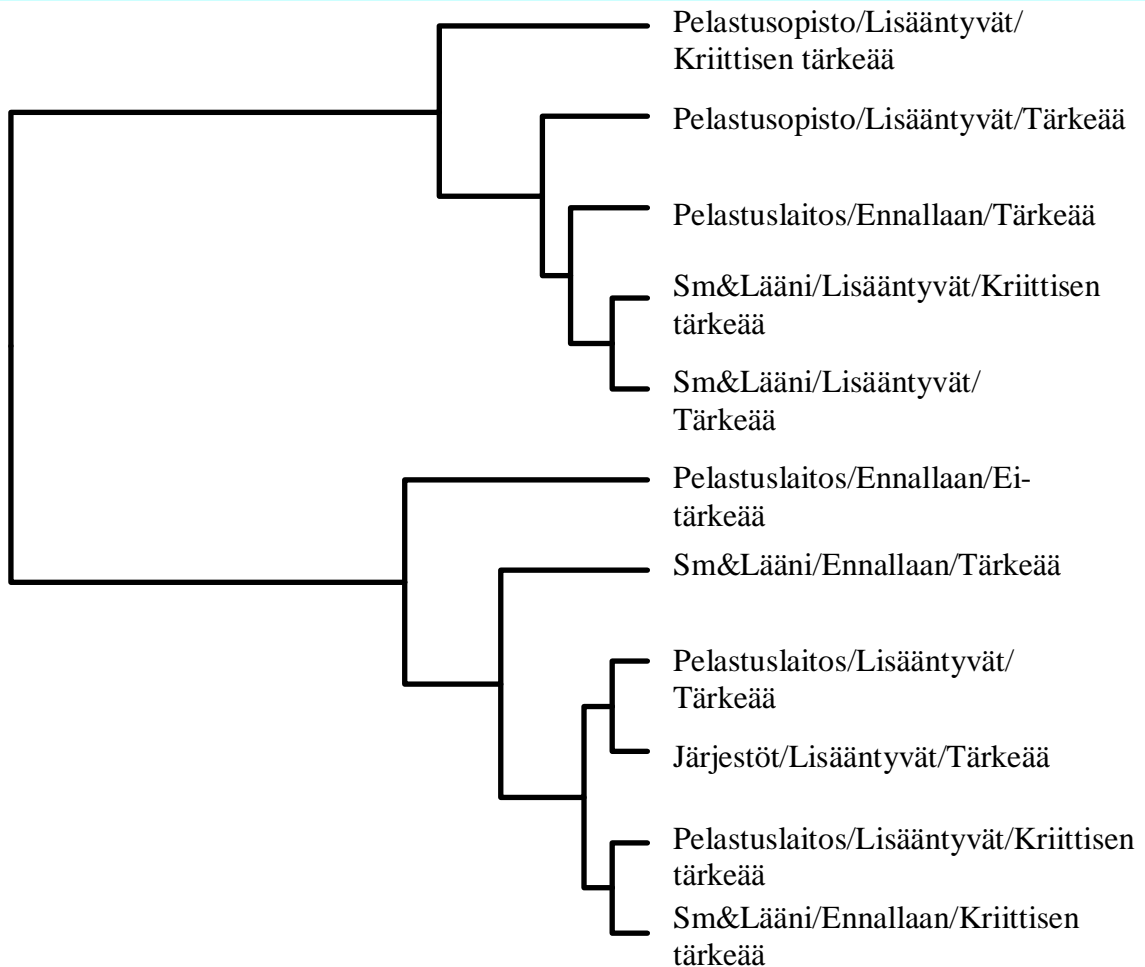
Pelastusopisto/Lisääntyvät/Kriittisen tärkeää

Pelastusopisto/Lisääntyvät/Tärkeää

Pelastuslaitos/Ennallaan/Tärkeää

Sm&Lääni/Lisääntyvät/Kriittisen tärkeää

Sm&Lääni/Lisääntyvät/Tärkeää

Pelastuslaitos/Ennallaan/Ei-tärkeää

Sm&Lääni/Ennallaan/Tärkeää

Pelastuslaitos/Lisääntyvät/Tärkeää

Järjestöt/Lisääntyvät/Tärkeää

Pelastuslaitos/Lisääntyvät/Kriittisen tärkeää

Sm&Lääni/Ennallaan/Kriittisen tärkeää